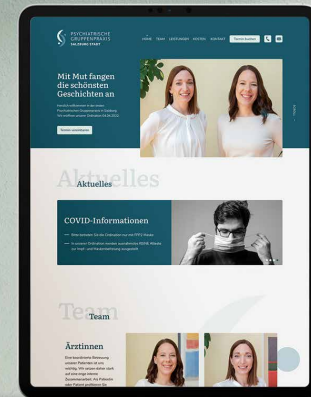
PSYCHIATRISCHE GRUPPENPRAXIS SALZBURG STADT

HOME TEAM LEISTUNGEN KOSTEN KONTAKT Termin buchen

Mit Mut fangen die schönsten Geschichten an

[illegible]

Termin vereinbaren

Aktuelles

Aktuelles

COVID-Informationen

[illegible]

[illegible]

Team

Team

Ärztinnen

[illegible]